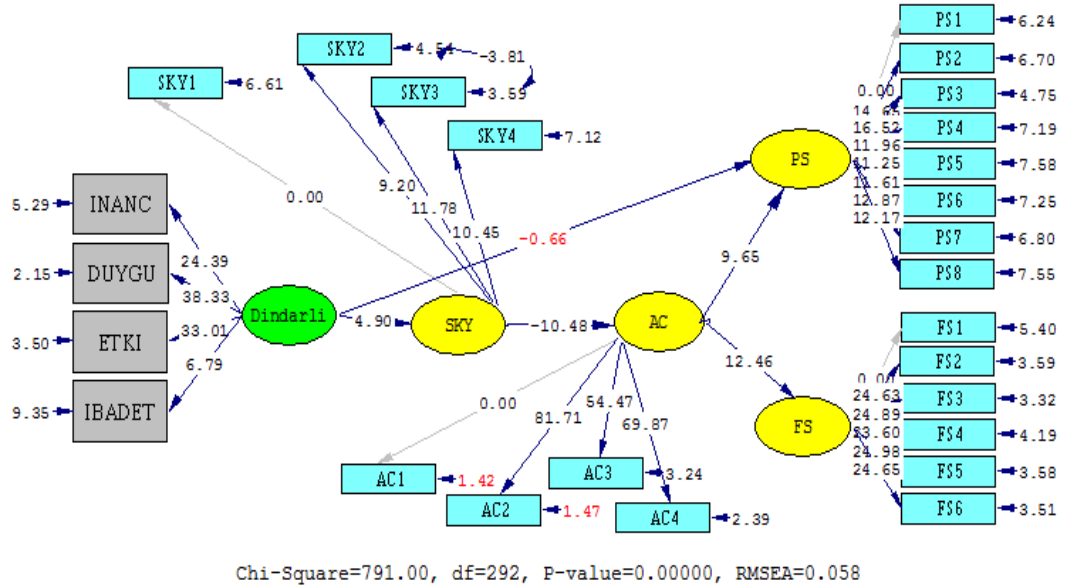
SKY1 6.61
SKY2 4.54 -3.81
SKY3 3.59
SKY4 7.12
PS1 6.24
PS2 6.70
PS3 4.75
PS4 7.19
PS5 7.58
PS6 7.25
PS7 6.80
PS8 7.55
0.00
14.65
16.52
11.96
11.25
11.61
12.87
12.17
PS
INANC 5.29
DUYGU 2.15
ETKI 3.50
IBADET 9.35
24.39
38.33
33.01
6.79
Dindarli
0.00
9.20
11.78
10.45
-0.66
4.90
SKY
-10.48
AC
9.65
12.46
FS1 5.40
FS2 3.59
FS3 3.32
FS4 4.19
FS5 3.58
FS6 3.51
0.00
24.63
24.89
23.60
24.98
24.65
FS
0.00
81.71
54.47
69.87
AC1 1.42
AC2 1.47
AC3 3.24
AC4 2.39
Chi-Square=791.00, df=292, P-value=0.00000, RMSEA=0.058